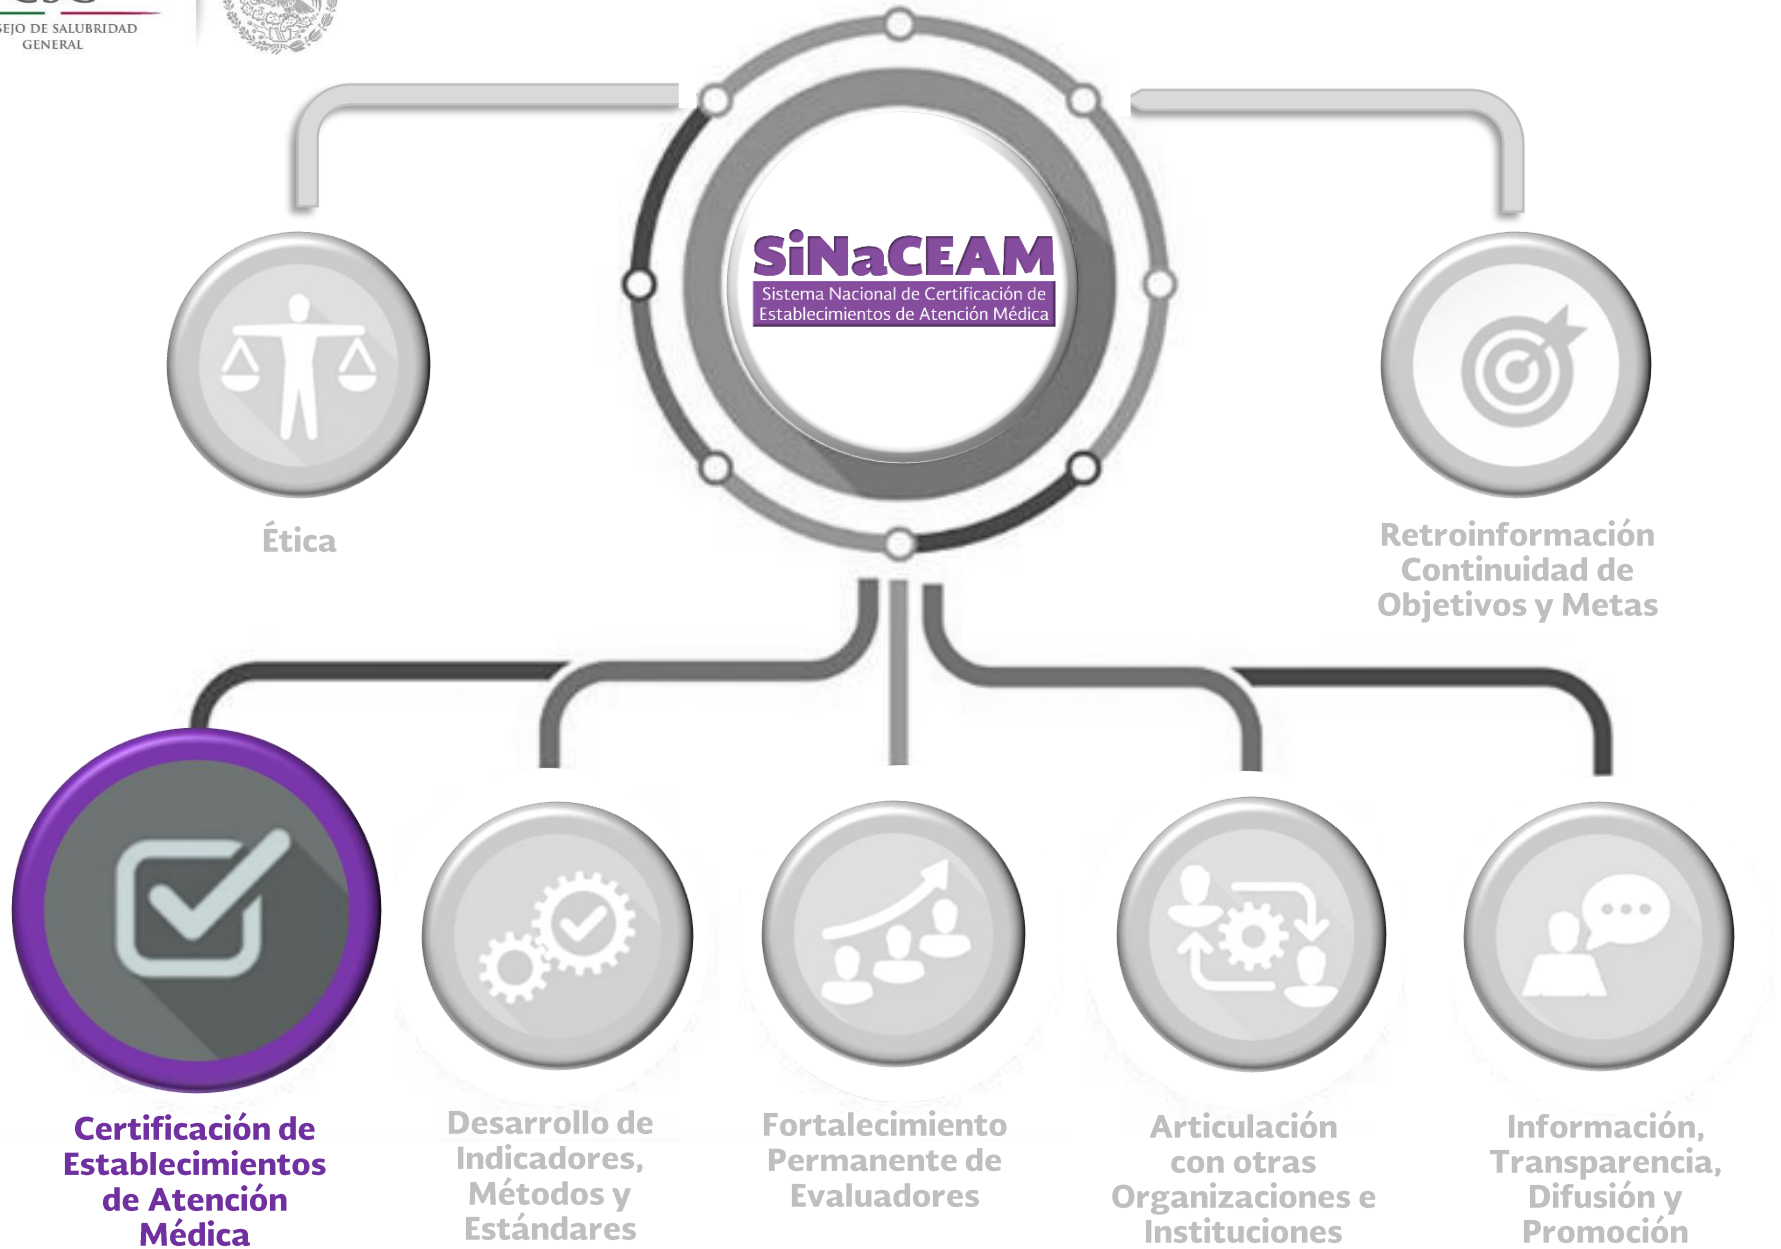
SEJO DE SALUBRIDAD GENERAL

SiNaCEAM
Sistema Nacional de Certificación de Establecimientos de Atención Médica

Ética

Retroinformación Continuidad de Objetivos y Metas

Certificación de Establecimientos de Atención Médica

Desarrollo de Indicadores, Métodos y Estándares

Fortalecimiento Permanente de Evaluadores

Articulación con otras Organizaciones e Instituciones

Información, Transparencia, Difusión y Promoción